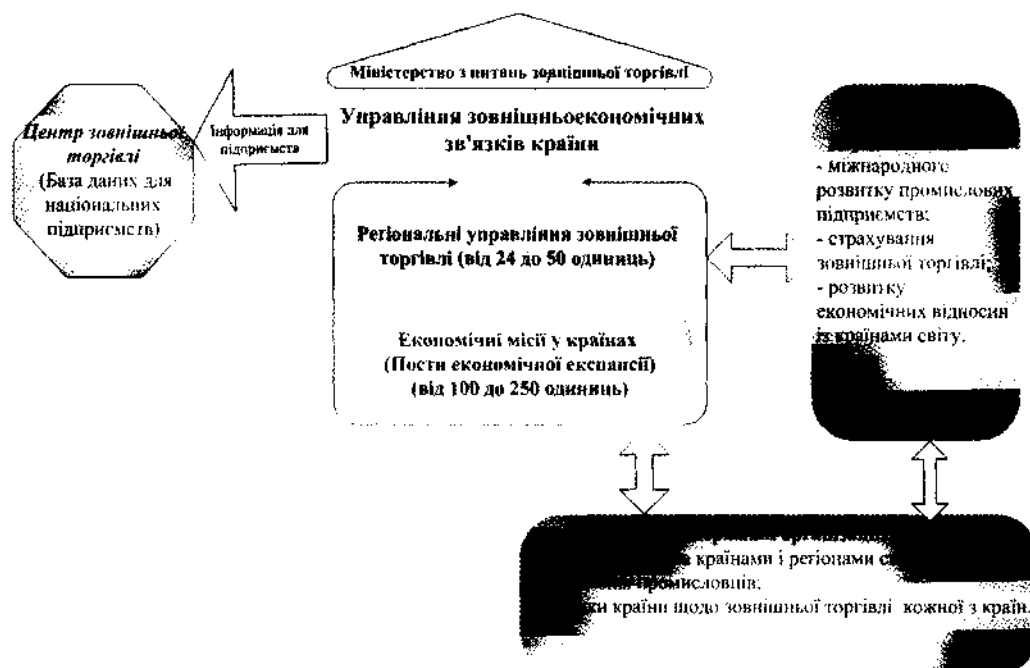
Міністерство з питань зовнішньої торгівлі

Управління зовнішньоекономічних зв'язків країни

Центр зовнішньої торгівлі (База даних для національних підприємств)

Інформація для підприємства

Регіональні управління зовнішньої торгівлі (від 24 до 50 одиниць)

Економічні місії у країнах (Пости економічної експансії) (від 100 до 250 одиниць)

- міжнародного розвитку промислових підприємств;
- страхування зовнішньої торгівлі;
- розвитку економічних відносин із країнами світу.

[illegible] країнами і регіонами с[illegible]
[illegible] промисловців;
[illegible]ки країни щодо зовнішньої торгівлі кожної з країн.